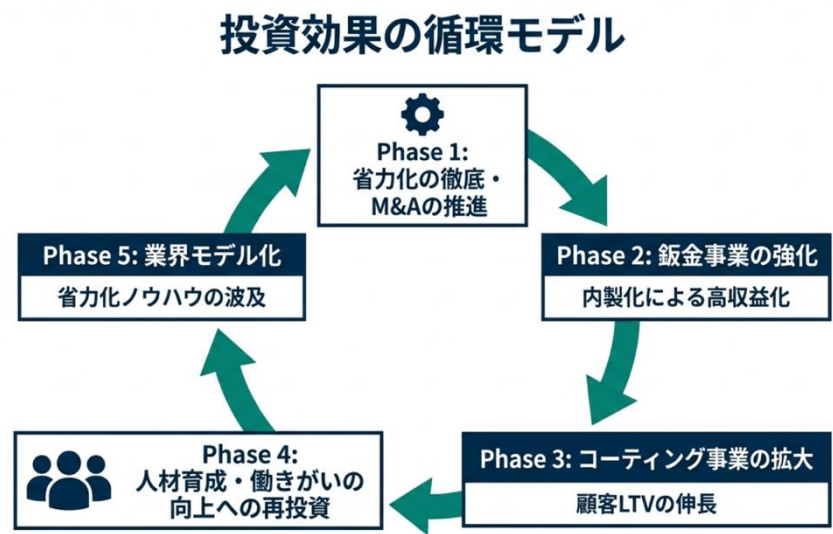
投資効果の循環モデル

Phase 1:
省力化の徹底・
M&Aの推進

Phase 2: 鈑金事業の強化

内製化による高収益化

Phase 3: コーティング事業の拡大

顧客LTVの伸長

Phase 4:
人材育成・働きがいの
向上への再投資

Phase 5: 業界モデル化

省力化ノウハウの波及